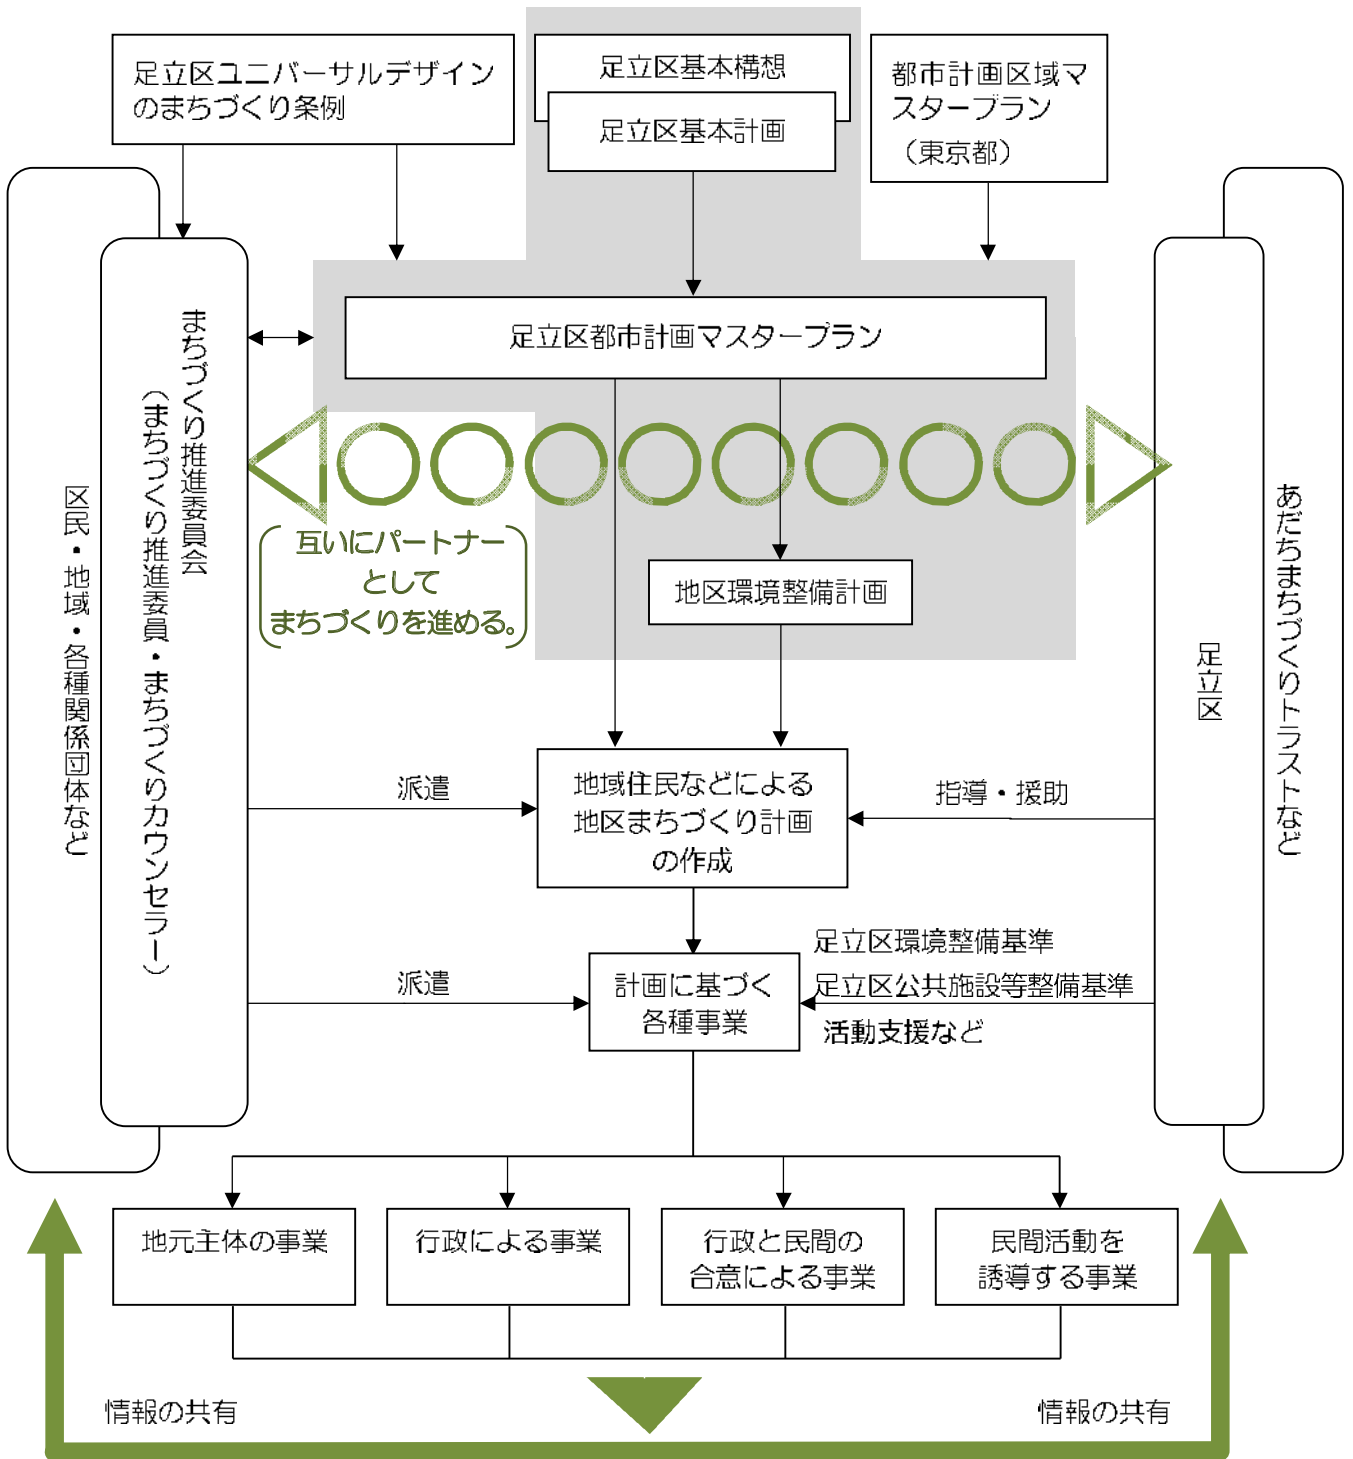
足立区ユニバーサルデザインのまちづくり条例

足立区基本構想

足立区基本計画

都市計画区域マスタープラン（東京都）

区民・地域・各種関係団体など

まちづくり推進委員会（まちづくり推進委員・まちづくりカウンセラー）

足立区都市計画マスタープラン

互いにパートナーとしてまちづくりを進める。

地区環境整備計画

足立区

あだちまちづくりトラストなど

派遣

地域住民などによる地区まちづくり計画の作成

指導・援助

足立区環境整備基準

派遣

計画に基づく各種事業

足立区公共施設等整備基準

活動支援など

地元主体の事業

行政による事業

行政と民間の合意による事業

民間活動を誘導する事業

情報の共有

情報の共有